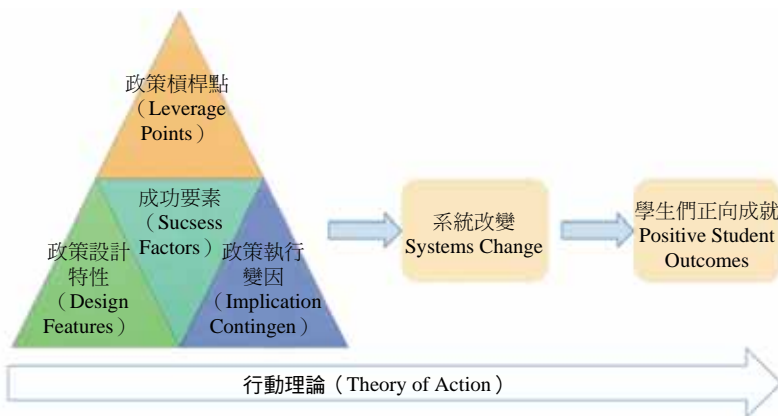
政策槓桿點（Leverage Points）

成功要素（Sucsess Factors）

政策設計特性（Design Features）

政策執行變因（Implication Contingen）

系統改變 Systems Change

學生們正向成就 Positive Student Outcomes

行動理論（Theory of Action）